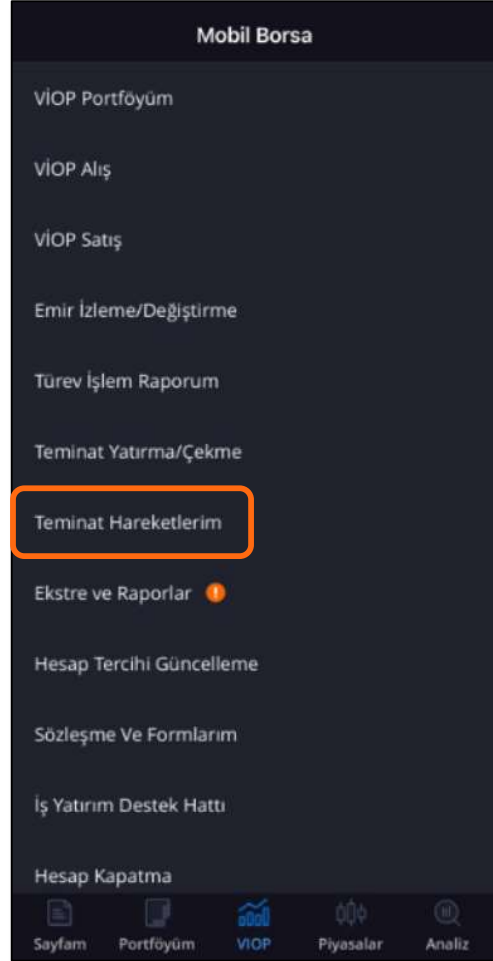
Mobil Borsa

VİOP Portföyüm

VİOP Alış

VİOP Satış

Emir İzleme/Değiştirme

Türev İşlem Raporum

Teminat Yatırma/Çekme

Teminat Hareketlerim

Ekstre ve Raporlar !

Hesap Tercihi Güncelleme

Sözleşme Ve Formlarım

İş Yatırım Destek Hattı

Hesap Kapatma

Sayfam Portföyüm VIOP Piyasalar Analiz